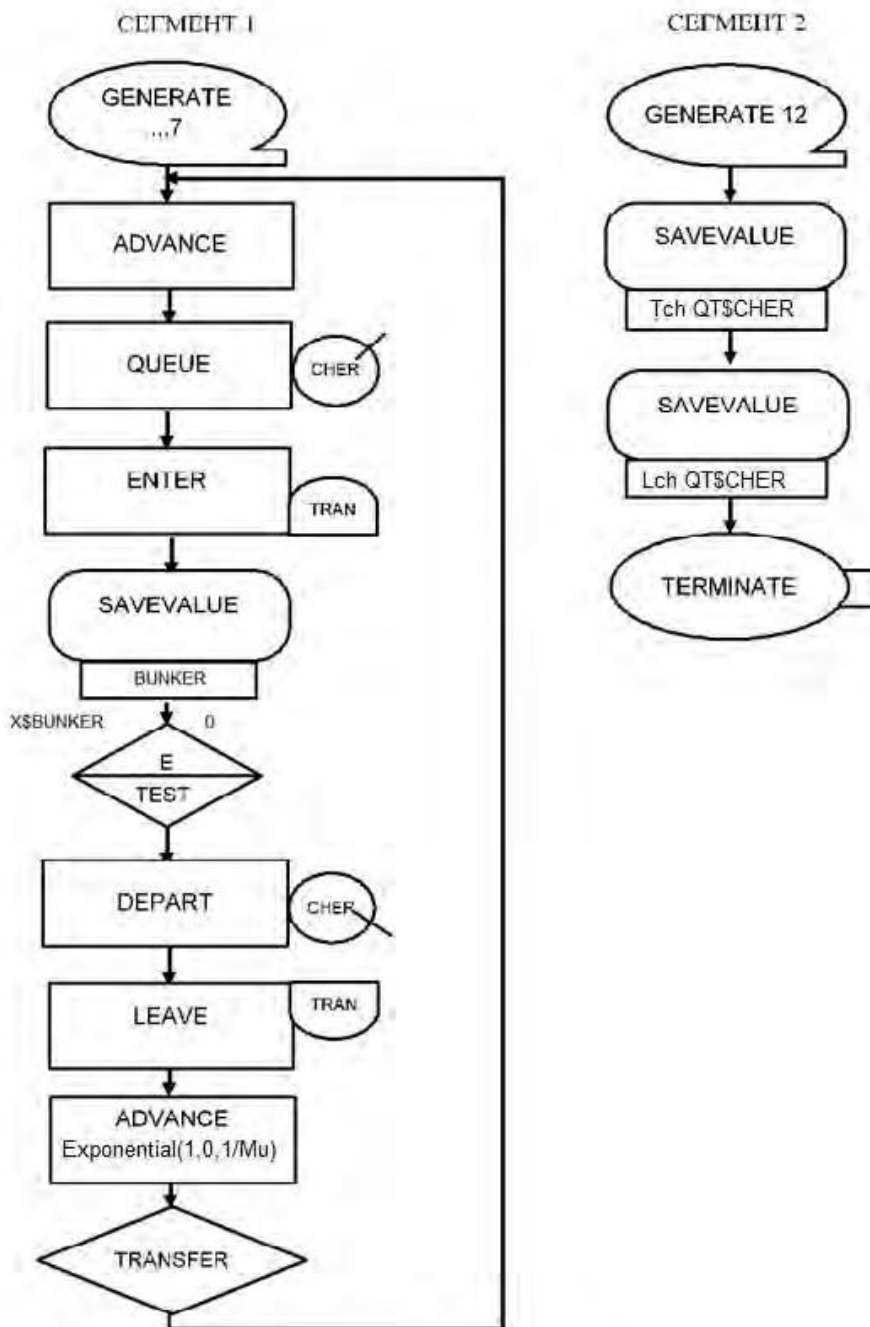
СЕГМЕНТ 1

GENERATE ,,,,7

ADVANCE

QUEUE

CHER

ENTER

TRAN

SAVEVALUE

BUNKER

X$BUNKER

0

E

TEST

DEPART

CHER

LEAVE

TRAN

ADVANCE Exponential(1,0,1/Mu)

TRANSFER

СЕГМЕНТ 2

GENERATE 12

SAVEVALUE

Tch QT$CHER

SAVEVALUE

Lch QT$CHER

TERMINATE